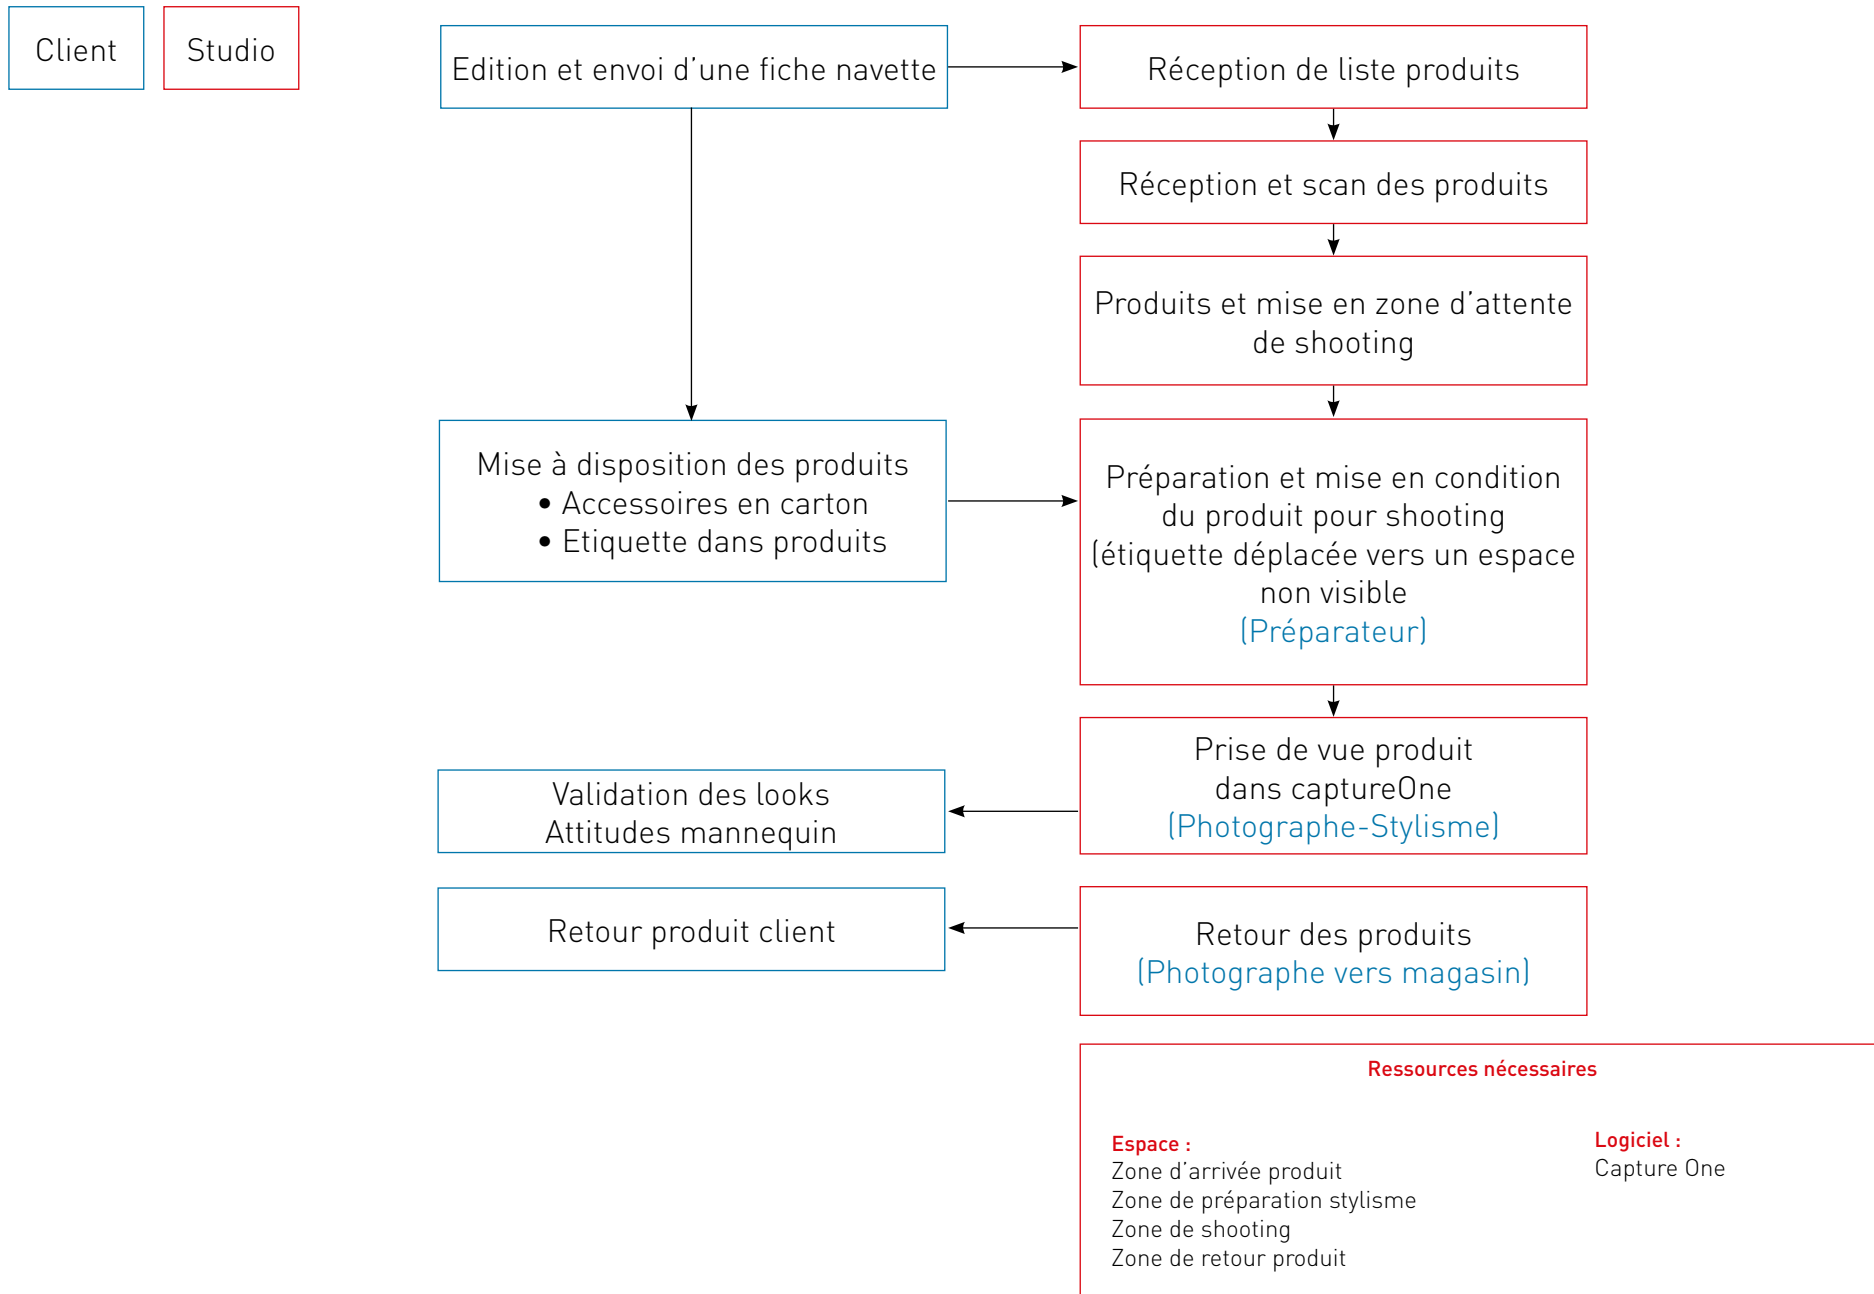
Client

Studio

Edition et envoi d’une fiche navette

Réception de liste produits

Réception et scan des produits

Produits et mise en zone d’attente de shooting

Mise à disposition des produits
• Accessoires en carton
• Etiquette dans produits

Préparation et mise en condition du produit pour shooting (étiquette déplacée vers un espace non visible
(Préparateur)

Prise de vue produit dans captureOne
(Photographe-Stylisme)

Validation des looks
Attitudes mannequin

Retour produit client

Retour des produits
(Photographe vers magasin)

Ressources nécessaires

Espace :
Zone d’arrivée produit
Zone de préparation stylisme
Zone de shooting
Zone de retour produit

Logiciel :
Capture One